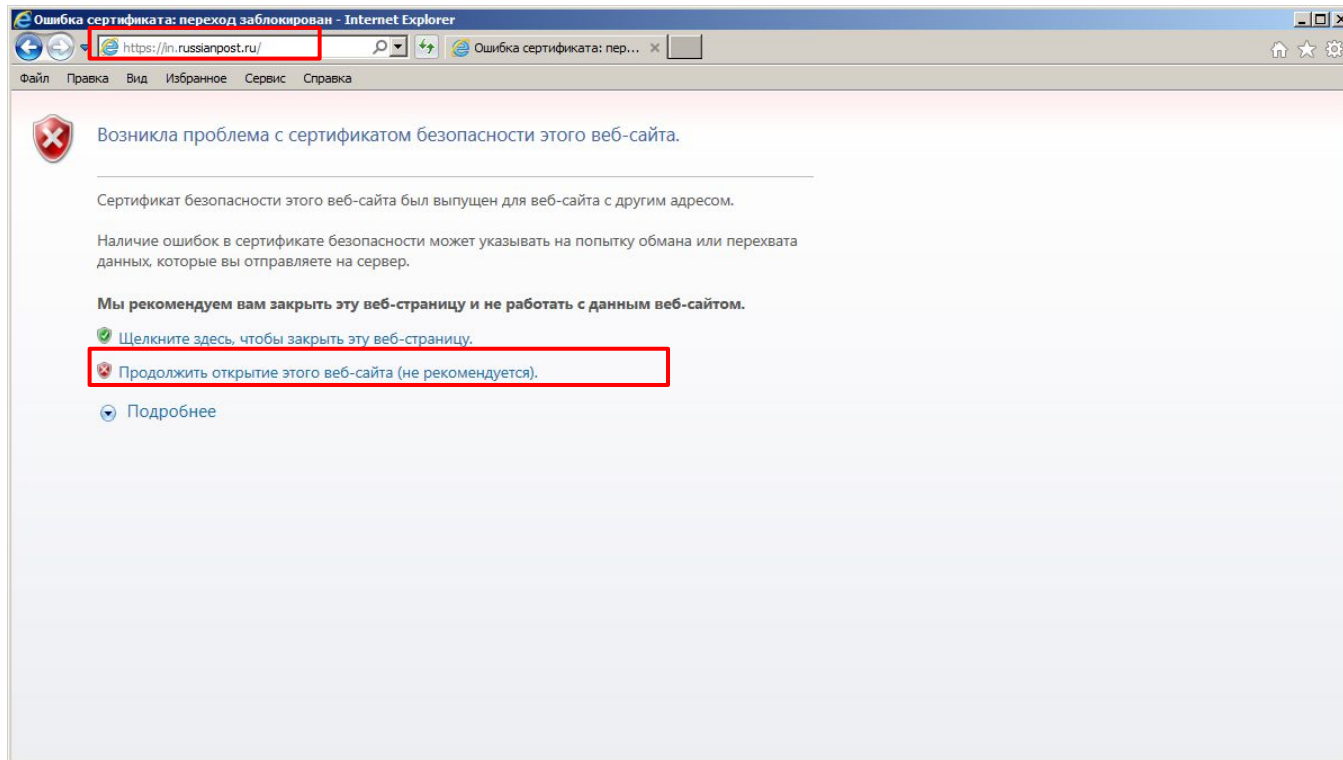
Ошибка сертификата: переход заблокирован - Internet Explorer

https://in.russianpost.ru/

Ошибка сертификата: пер...

Файл Правка Вид Избранное Сервис Справка

Возникла проблема с сертификатом безопасности этого веб-сайта.

Сертификат безопасности этого веб-сайта был выпущен для веб-сайта с другим адресом.

Наличие ошибок в сертификате безопасности может указывать на попытку обмана или перехвата данных, которые вы отправляете на сервер.

**Мы рекомендуем вам закрыть эту веб-страницу и не работать с данным веб-сайтом.**

Щелкните здесь, чтобы закрыть эту веб-страницу.

Продолжить открытие этого веб-сайта (не рекомендуется).

Подробнее